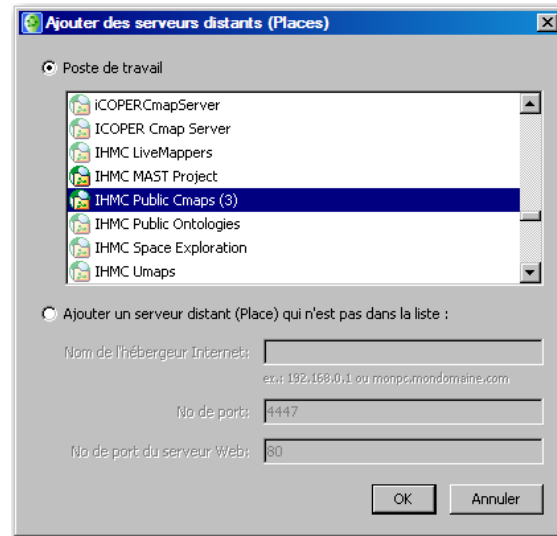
Ajouter des serveurs distants (Places)

Poste de travail

iCOPERCmapServer
ICOPER Cmap Server
IHMC LiveMappers
IHMC MAST Project
IHMC Public Cmaps (3)
IHMC Public Ontologies
IHMC Space Exploration
IHMC Umaps

Ajouter un serveur distant (Place) qui n'est pas dans la liste :

Nom de l'hébergeur Internet:

ex.: 192.168.0.1 ou monpc.mondomaine.com

No de port: 4447

No de port du serveur Web: 80

OK Annuler